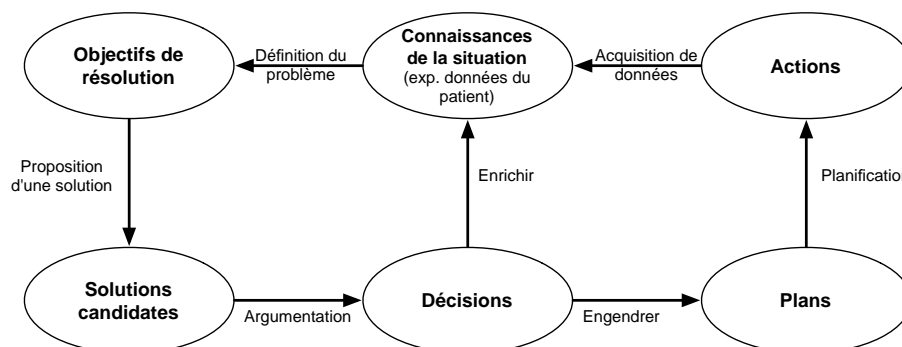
Objectifs de résolution

Définition du problème

Connaissances de la situation
(exp. données du patient)

Acquisition de données

Actions

Proposition d'une solution

Enrichir

Planification

Solutions candidates

Argumentation

Décisions

Engendrer

Plans